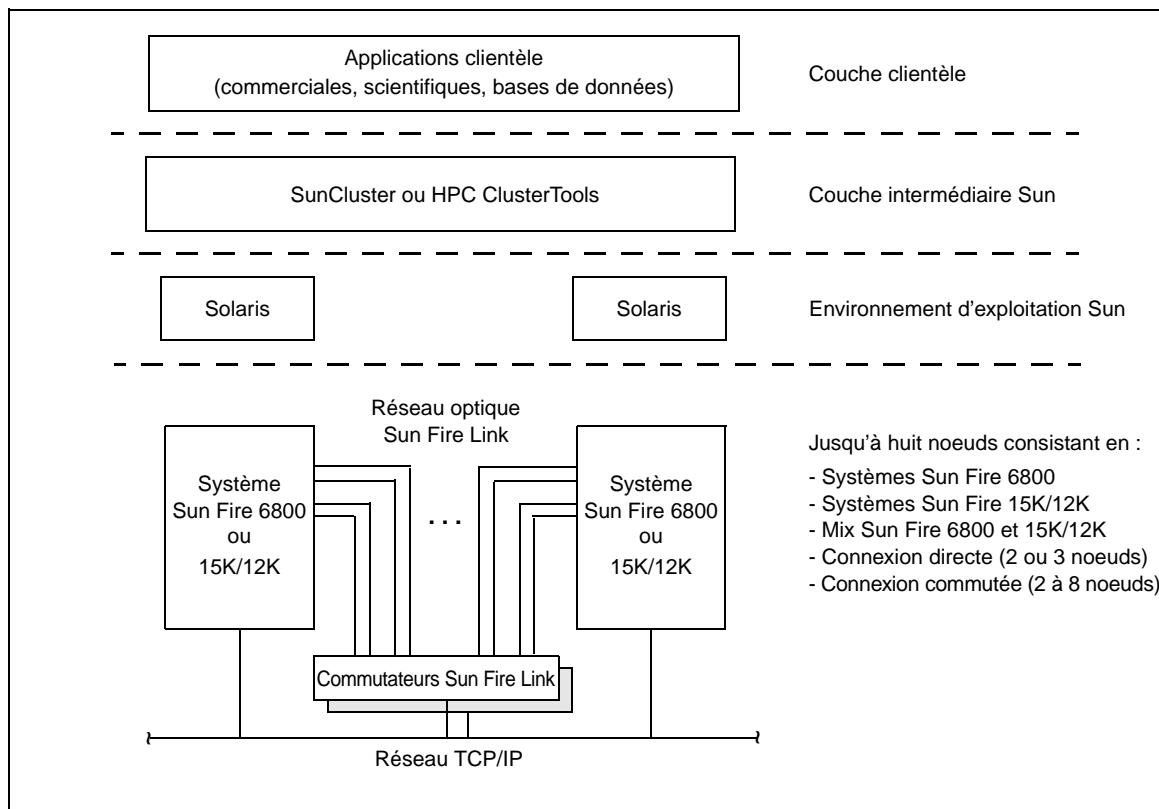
Applications clientèle
(commerciales, scientifiques, bases de données)

Couche clientèle

SunCluster ou HPC ClusterTools

Couche intermédiaire Sun

Solaris

Solaris

Environnement d'exploitation Sun

Réseau optique
Sun Fire Link

Système
Sun Fire 6800
ou
15K/12K

. . .

Système
Sun Fire 6800
ou
15K/12K

Jusqu'à huit noeuds consistant en :
- Systèmes Sun Fire 6800
- Systèmes Sun Fire 15K/12K
- Mix Sun Fire 6800 et 15K/12K
- Connexion directe (2 ou 3 noeuds)
- Connexion commutée (2 à 8 noeuds)

Commutateurs Sun Fire Link

Réseau TCP/IP